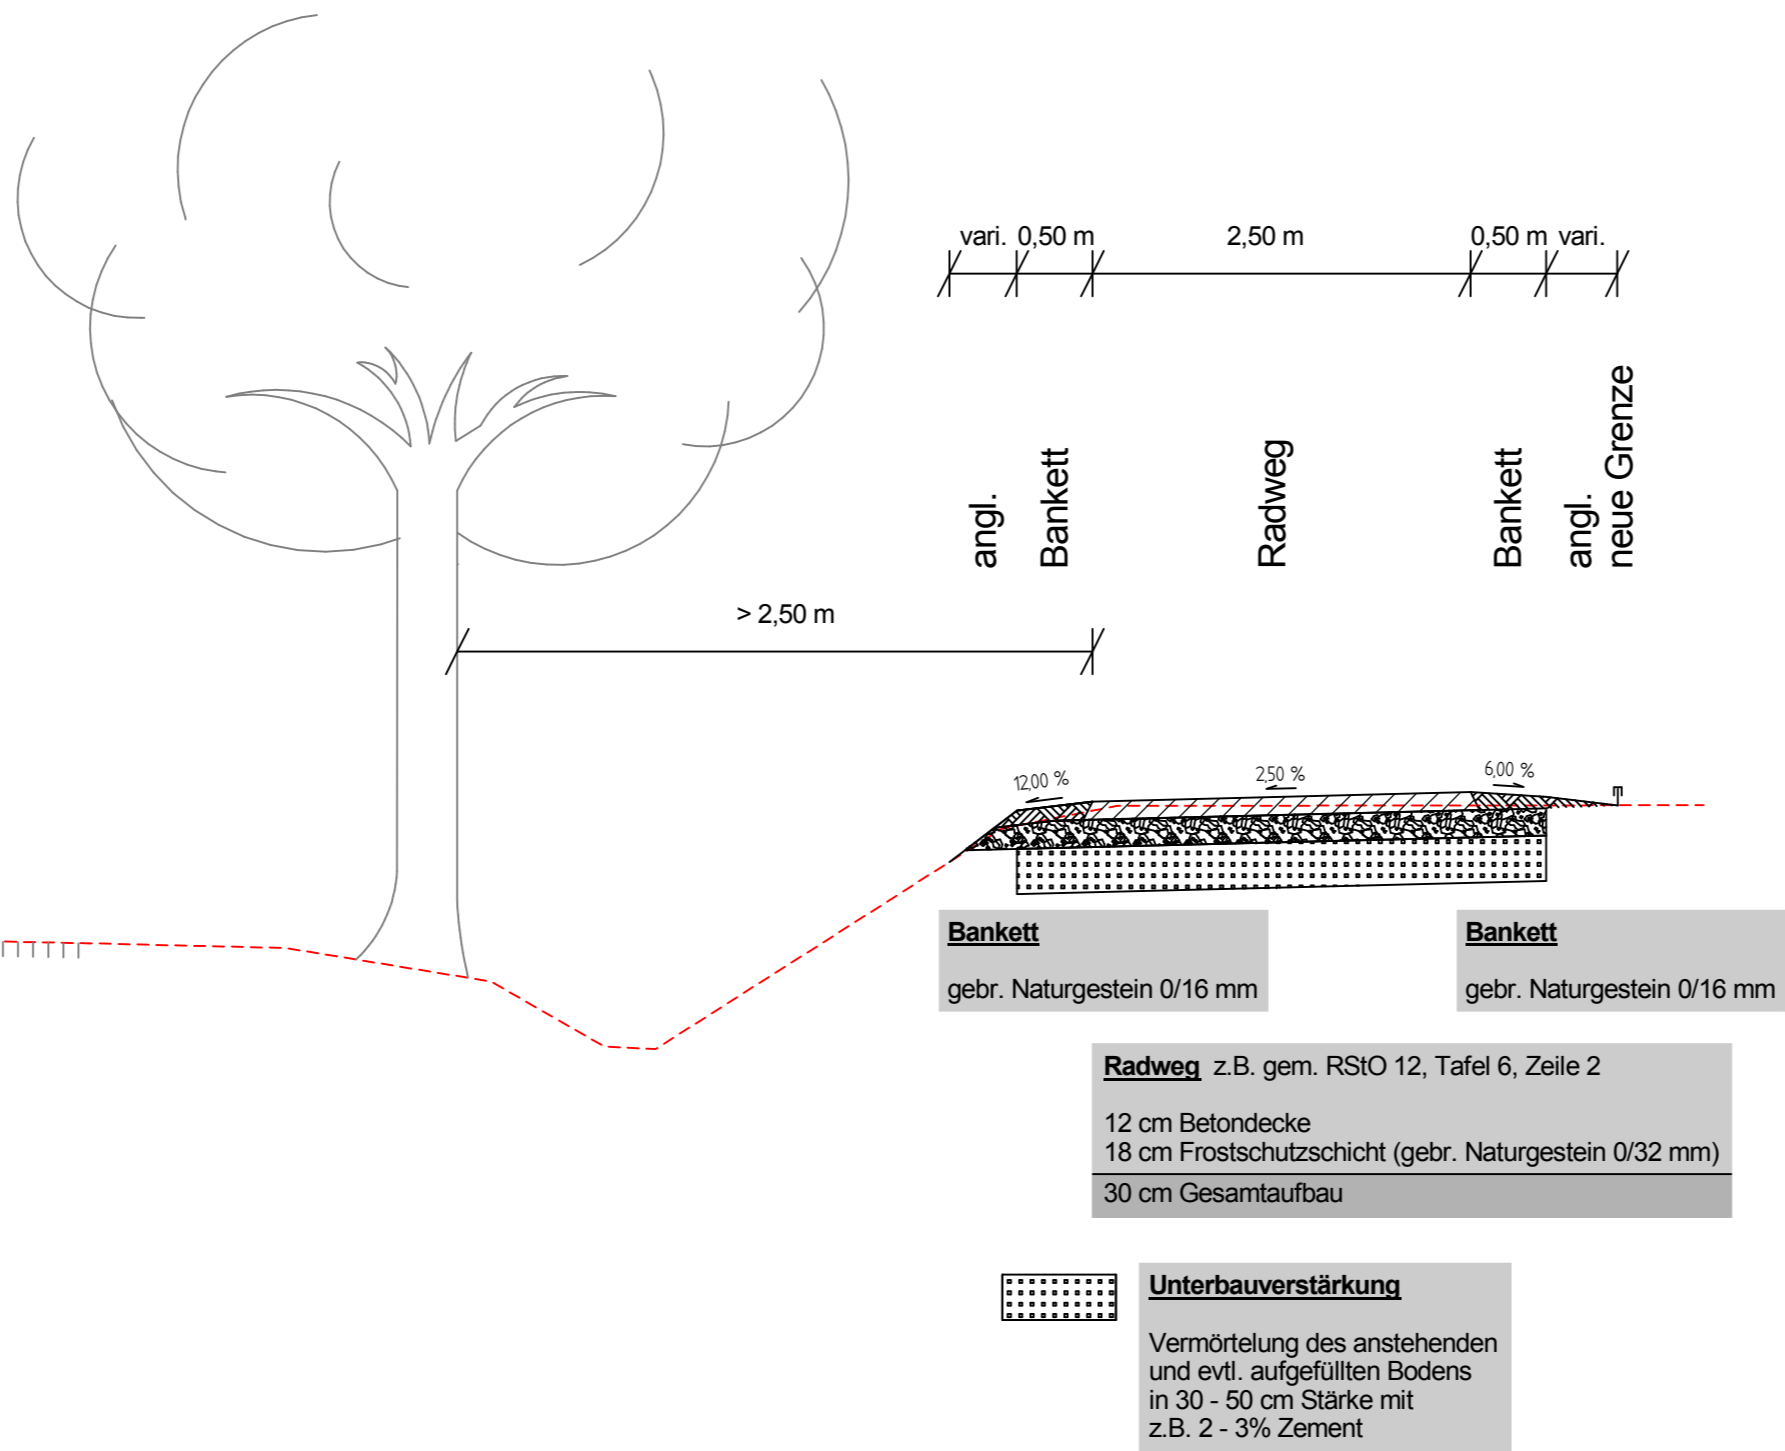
vari. 0,50 m 2,50 m 0,50 m vari.

angl. Bankett Radweg Bankett angl. neue Grenze

> 2,50 m

12,00 % 2,50 % 6,00 %

**Bankett**

gebr. Naturgestein 0/16 mm

**Bankett**

gebr. Naturgestein 0/16 mm

**Radweg** z.B. gem. RStO 12, Tafel 6, Zeile 2

12 cm Betondecke
18 cm Frostschutzschicht (gebr. Naturgestein 0/32 mm)

30 cm Gesamtaufbau

**Unterbauverstärkung**

Vermörtelung des anstehenden und evtl. aufgefüllten Bodens in 30 - 50 cm Stärke mit z.B. 2 - 3% Zement